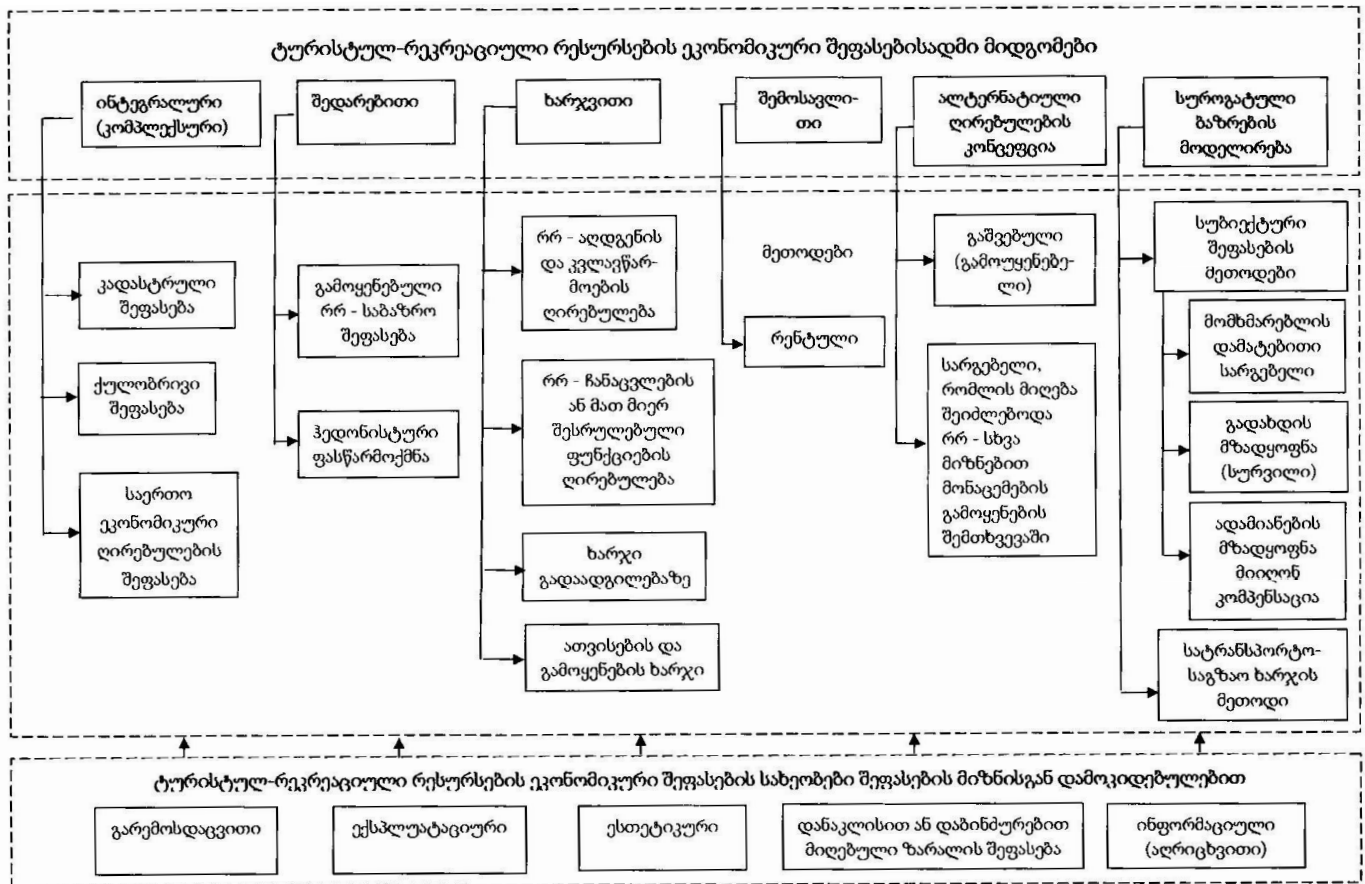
ტურისტულ-რეკრეაციული რესურსების ეკონომიკური შეფასებისადმი მიდგომები

ინტეგრალური (კომპლექსური)

შედარებითი

ხარჯვითი

შემოსავლითი

ალტერნატიული ღირებულების კონცეფცია

სუროგატული ბაზრების მოდელირება

კადასტრული შეფასება

ქულობრივი შეფასება

საერთო ეკონომიკური ღირებულების შეფასება

გამოყენებული რრ - საბაზრო შეფასება

ჰედონისტური ფასწარმოქმნა

რრ - აღდგენის და კვლავწარმოების ღირებულება

რრ - ჩანაცვლების ან მათ მიერ შესრულებული ფუნქციების ღირებულება

ხარჯი გადაადგილებაზე

ათვისების და გამოყენების ხარჯი

მეთოდები

რენტული

გაშვებული (გამოუყენებელი)

სარგებელი, რომლის მიღება შეიძლებოდა რრ - სხვა მიზნებით მონაცემების გამოყენების შემთხვევაში

სუბიექტური შეფასების მეთოდები

მომხმარებლის დამატებითი სარგებელი

გადახდის მზადყოფნა (სურვილი)

ადამიანების მზადყოფნა მიიღონ კომპენსაცია

სატრანსპორტო-საგზაო ხარჯის მეთოდი

ტურისტულ-რეკრეაციული რესურსების ეკონომიკური შეფასების სახეობები შეფასების მიზნისგან დამოკიდებულებით

გარემოსდაცვითი

ექსპლუატაციური

ესთეტიკური

დანაკლისით ან დაბინძურებით მიღებული ზარალის შეფასება

ინფორმაციული (აღრიცხვითი)